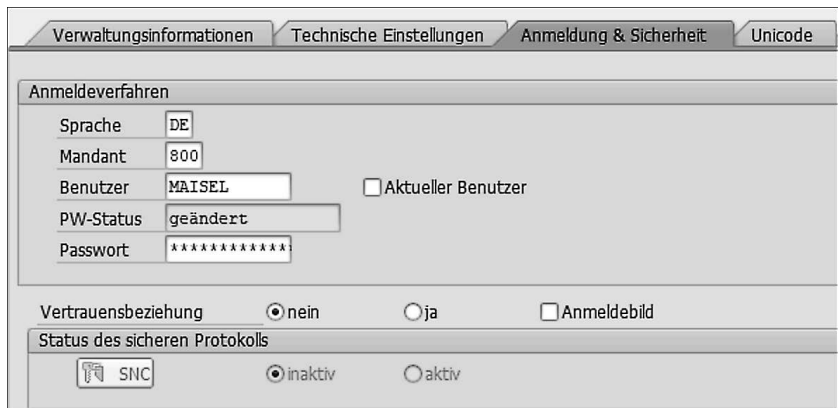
Verwaltungsinformationen | Technische Einstellungen | Anmeldung & Sicherheit | Unicode

Anmeldeverfahren

Sprache DE

Mandant 800

Benutzer MAISEL

Aktueller Benutzer

PW-Status geändert

Passwort ************

Vertrauensbeziehung nein ja Anmeldebild

Status des sicheren Protokolls

SNC inaktiv aktiv